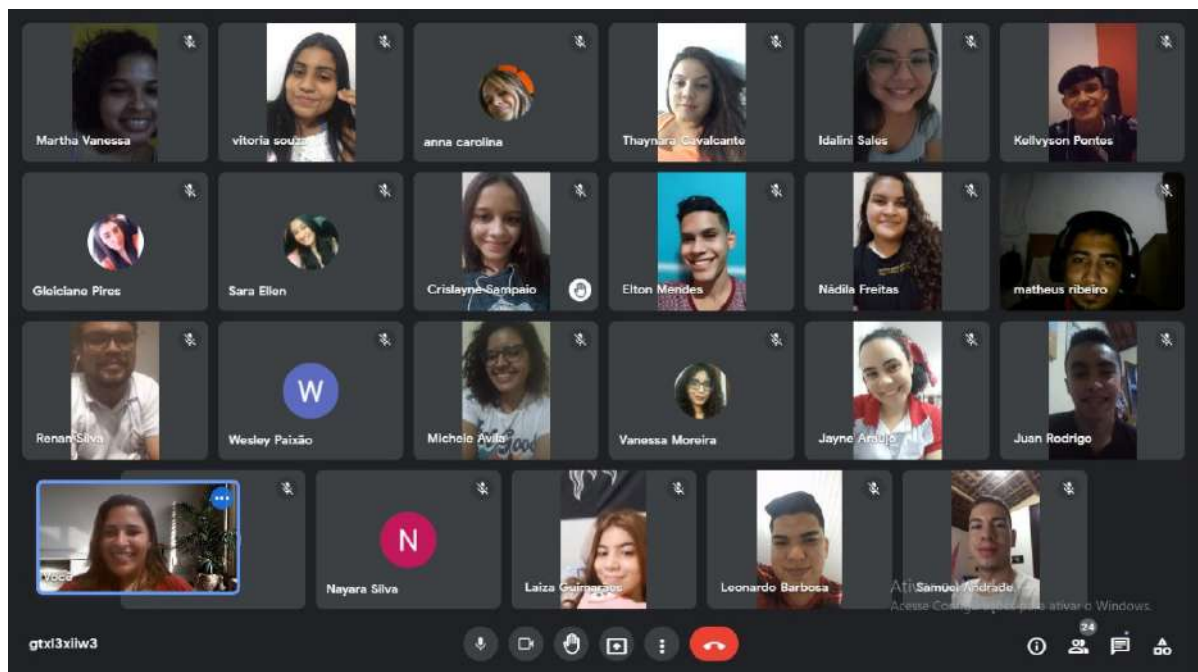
Martha Vanessa
vitoria souza
anna carolina
Thaynara Cavalcante
Idalini Sales
Kellvyson Pontes
Gleiciane Pires
Sara Ellen
Crislayne Sampaio
Elton Mendes
Nádila Freitas
matheus ribeiro
Renan Silva
W
Wesley Paixão
Michele Avila
Vanessa Moreira
Jayne Araujo
Juan Rodrigo
Você
N
Nayara Silva
Laiza Guimarães
Leonardo Barbosa
Samuel Andrade
Ativar o Windows
Acesse Configurações para ativar o Windows.
gtxl3xilw3
24